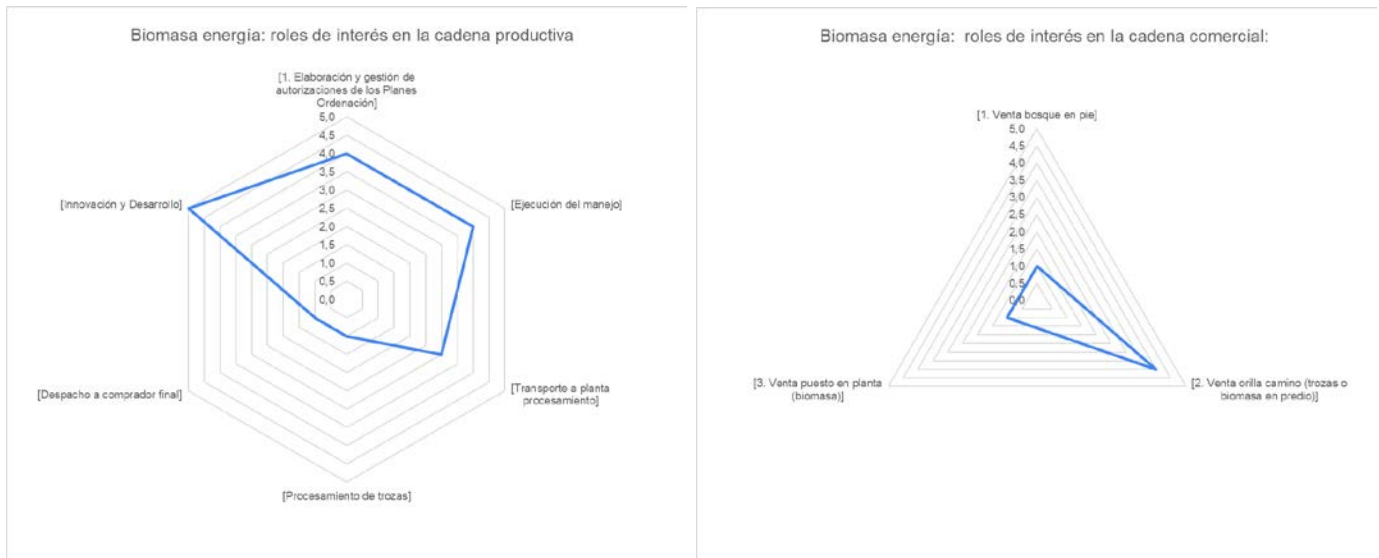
Biomasa energía: roles de interés en la cadena productiva

[1. Elaboración y gestión de autorizaciones de los Planes Ordenación]

5,0
4,5
4,0
3,5
3,0
2,5
2,0
1,5
1,0
0,5
0,0

[Ejecución del manejo]

[Transporte a planta procesamiento]

[Procesamiento de trozas]

[Despacho a comprador final]

[Innovación y Desarrollo]

Biomasa energía: roles de interés en la cadena comercial:

[1. Venta bosque en pie]

5,0
4,5
4,0
3,5
3,0
2,5
2,0
1,5
1,0
0,5
0,0

[2. Venta orilla camino (trozas o biomasa en predio)]

[3. Venta puesto en planta (biomasa)]